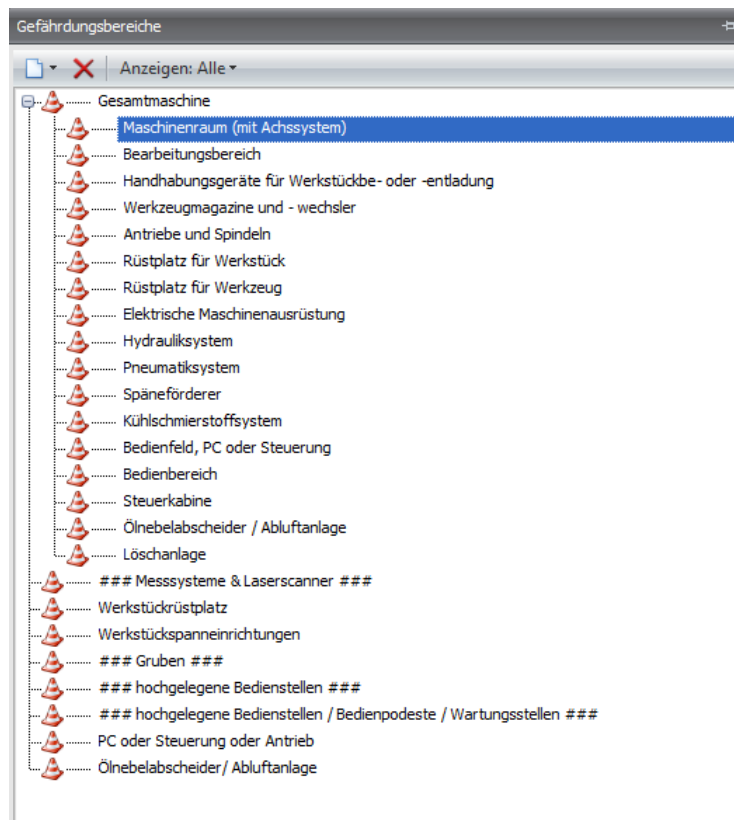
Gefährdungsbereiche

Anzeigen: Alle

Gesamtmaschine
Maschinenraum (mit Achssystem)
Bearbeitungsbereich
Handhabungsgeräte für Werkstückbe- oder -entladung
Werkzeugmagazine und - wechsler
Antriebe und Spindeln
Rüstplatz für Werkstück
Rüstplatz für Werkzeug
Elektrische Maschinenausrüstung
Hydrauliksystem
Pneumatiksystem
Späneförderer
Kühlschmierstoffsystem
Bedienfeld, PC oder Steuerung
Bedienbereich
Steuerkabine
Ölnebelabscheider / Abluftanlage
Löschanlage
### Messsysteme & Laserscanner ###
Werkstückrüstplatz
Werkstückspanneinrichtungen
### Gruben ###
### hochgelegene Bedienstellen ###
### hochgelegene Bedienstellen / Bedienpodeste / Wartungsstellen ###
PC oder Steuerung oder Antrieb
Ölnebelabscheider/ Abluftanlage